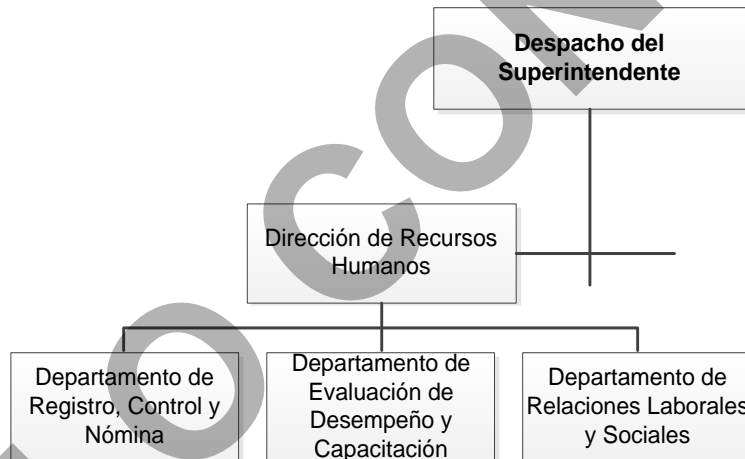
Despacho del Superintendente

Dirección de Recursos Humanos

Departamento de Registro, Control y Nómina

Departamento de Evaluación de Desempeño y Capacitación

Departamento de Relaciones Laborales y Sociales

CO